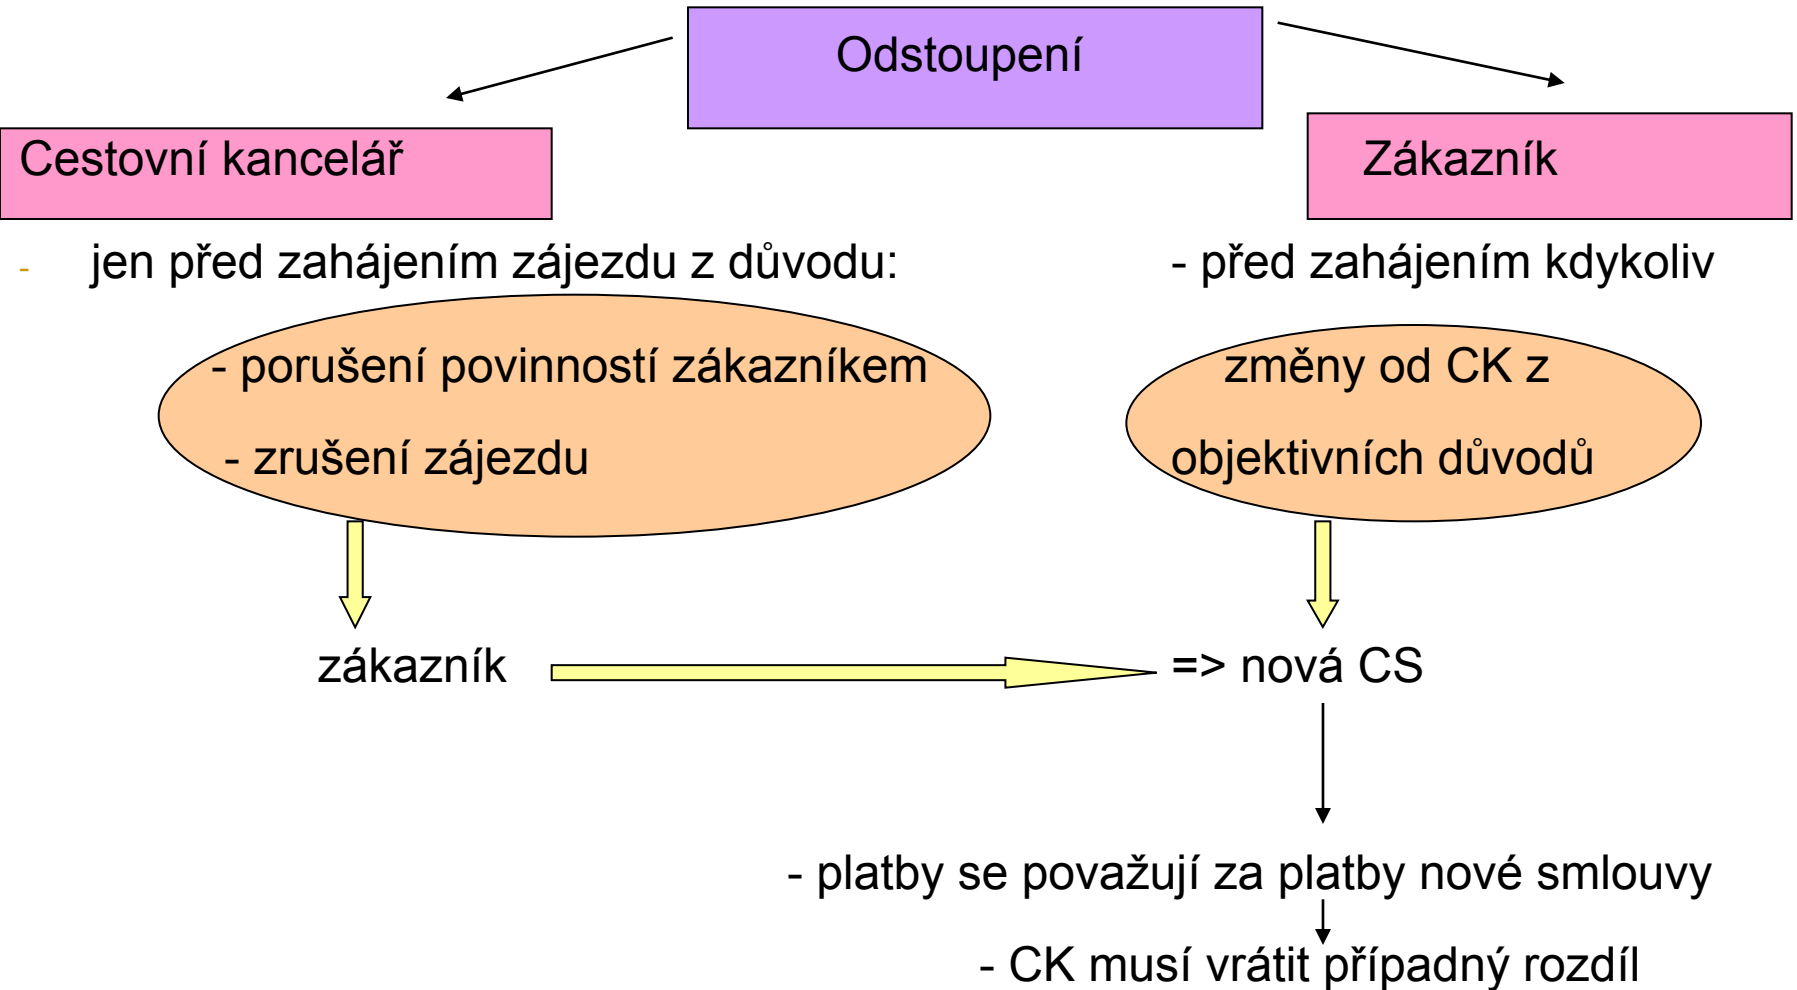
Odstoupení

Cestovní kancelář

- jen před zahájením zájezdu z důvodu:

- porušení povinností zákazníkem

- zrušení zájezdu

zákazník

Zákazník

- před zahájením kdykoliv

změny od CK z objektivních důvodů

=> nová CS

- platby se považují za platby nové smlouvy

- CK musí vrátit případný rozdíl